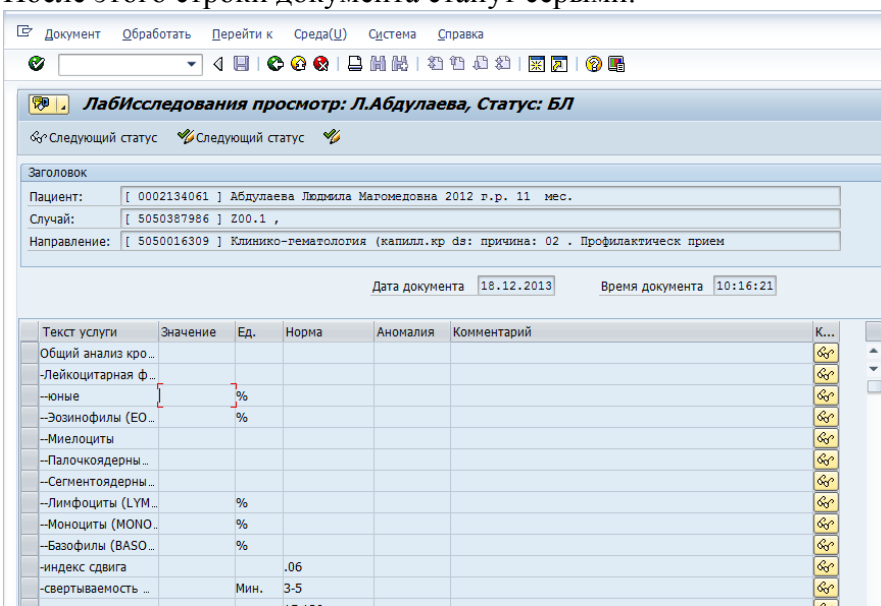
После этого строки документа станут серыми.

Документ Обработать Перейти к Среда(U) Система Справка

ЛабИсследования просмотр: Л.Абдулаева, Статус: БЛ

Следующий статус Следующий статус

Заголовок
Пациент: [ 0002134061 ] Абдулаева Людмила Магомедовна 2012 г.р. 11 мес.
Случай: [ 5050387986 ] Z00.1 ,
Направление: [ 5050016309 ] Клинико-гематология (капилл.кр ds: причина: 02 . Профилактическ прием

Дата документа 18.12.2013 Время документа 10:16:21

| Текст услуги | Значение | Ед. | Норма | Аномалия | Комментарий | К... |
|---|---|---|---|---|---|---|
| Общий анализ кро... | | | | | | |
| -Лейкоцитарная ф... | | | | | | |
| --юные | | % | | | | |
| --Эозинофилы (ЕО... | | % | | | | |
| --Миелоциты | | | | | | |
| --Палочкоядерны... | | | | | | |
| --Сегментоядерны... | | | | | | |
| --Лимфоциты (LYM... | | % | | | | |
| --Моноциты (MONO... | | % | | | | |
| --Базофилы (BASO... | | % | | | | |
| -индекс сдвига | | | .06 | | | |
| -свертываемость ... | | Мин. | 3-5 | | | |